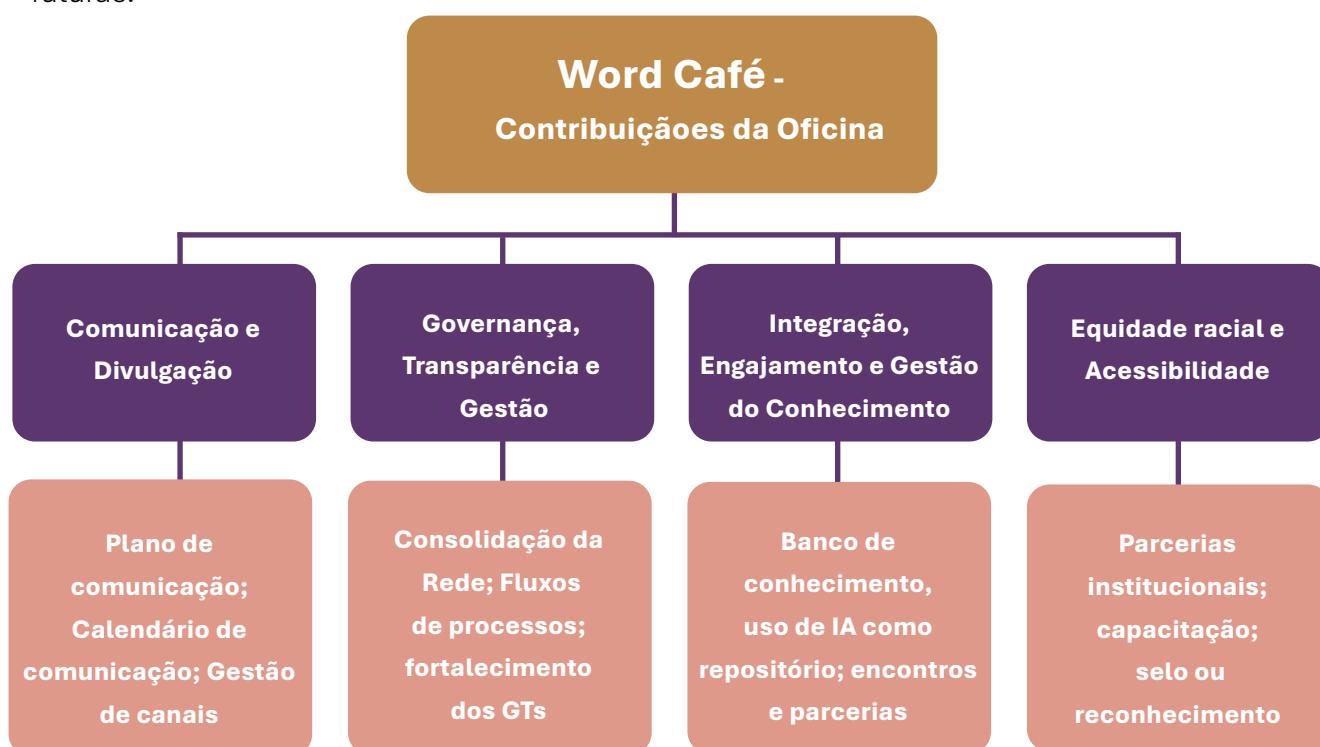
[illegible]

Word Café -
Contribuiçãoes da Oficina

Comunicação e Divulgação

Governança, Transparência e Gestão

Integração, Engajamento e Gestão do Conhecimento

Equidade racial e Acessibilidade

Plano de comunicação; Calendário de comunicação; Gestão de canais

Consolidação da Rede; Fluxos de processos; fortalecimento dos GTs

Banco de conhecimento, uso de IA como repositório; encontros e parcerias

Parcerias institucionais; capacitação; selo ou reconhecimento